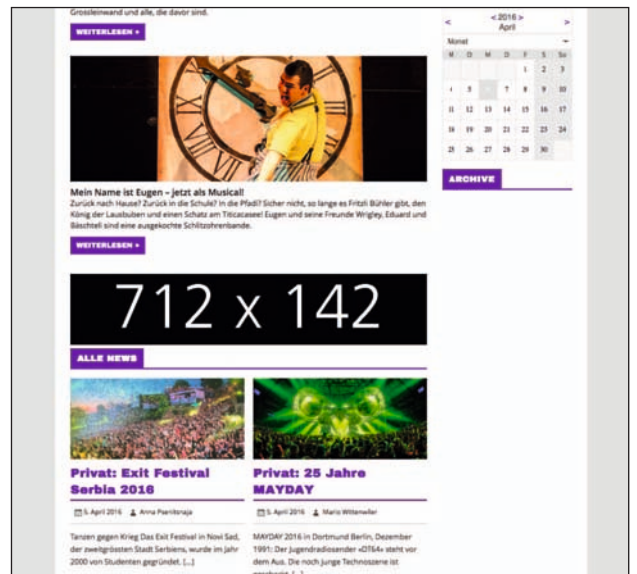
Grossleinwand und alle, die davor sind.

WEITERLESEN »

Mein Name ist Eugen – jetzt als Musical!

Zurück nach Hause? Zurück in die Schule? In die Pfadi? Sicher nicht, so lange es Fritzli Bühler gibt, den König der Lausbuben und einen Schatz am Titicacasee! Eugen und seine Freunde Wrigley, Eduard und Bäschteli sind eine ausgekochte Schlitzohrenbande.

WEITERLESEN »

712 x 142

ALLE NEWS

Privat: Exit Festival Serbia 2016

5. April 2016 Anna Psenitsnaja

Tanzen gegen Krieg Das Exit Festival in Novi Sad, der zweitgrössten Stadt Serbiens, wurde im Jahr 2000 von Studenten gegründet. [...]

Privat: 25 Jahre MAYDAY

5. April 2016 Mario Wittenwiler

MAYDAY 2016 in Dortmund Berlin, Dezember 1991: Der Jugendradiosender «DT64» steht vor dem Aus. Die noch junge Technoszene ist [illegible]

< 2016 >
April
< >

Monat

| M | D | M | D | F | S | So |
|---|---|---|---|---|---|---|
| | | | | 1 | 2 | 3 |
| 4 | 5 | 6 | 7 | 8 | 9 | 10 |
| 11 | 12 | 13 | 14 | 15 | 16 | 17 |
| 18 | 19 | 20 | 21 | 22 | 23 | 24 |
| 25 | 26 | 27 | 28 | 29 | 30 | |

ARCHIVE